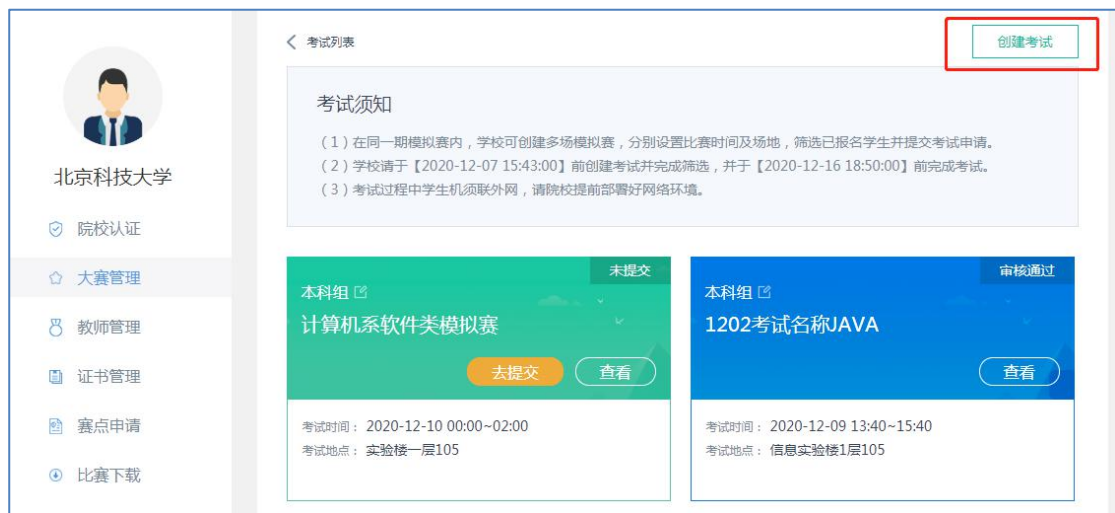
北京科技大学

院校认证

大赛管理

教师管理

证书管理

赛点申请

比赛下载

< 考试列表

创建考试

考试须知

（1）在同一期模拟赛内，学校可创建多场模拟赛，分别设置比赛时间及场地，筛选已报名学生并提交考试申请。
（2）学校请于【2020-12-07 15:43:00】前创建考试并完成筛选，并于【2020-12-16 18:50:00】前完成考试。
（3）考试过程中学生机须联外网，请院校提前部署好网络环境。

未提交

本科组

计算机系软件类模拟赛

去提交

查看

考试时间： 2020-12-10 00:00~02:00
考试地点： 实验楼一层105

审核通过

本科组

1202考试名称JAVA

查看

考试时间： 2020-12-09 13:40~15:40
考试地点： 信息实验楼1层105